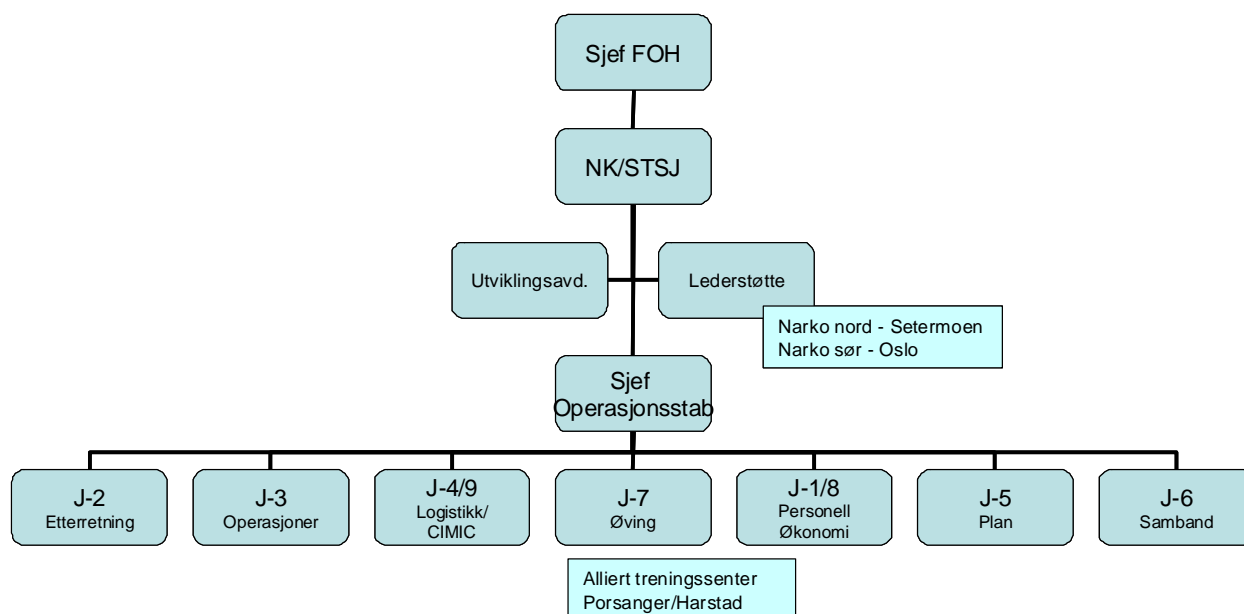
Sjef FOH

NK/STSJ

Utviklingsavd.

Lederstøtte

Narko nord - Setermoen
Narko sør - Oslo

Sjef Operasjonsstab

J-2
Etterretning

J-3
Operasjoner

J-4/9
Logistikk/
CIMIC

J-7
Øving

J-1/8
Personell
Økonomi

J-5
Plan

J-6
Samband

Alliert treningssenter
Porsanger/Harstad